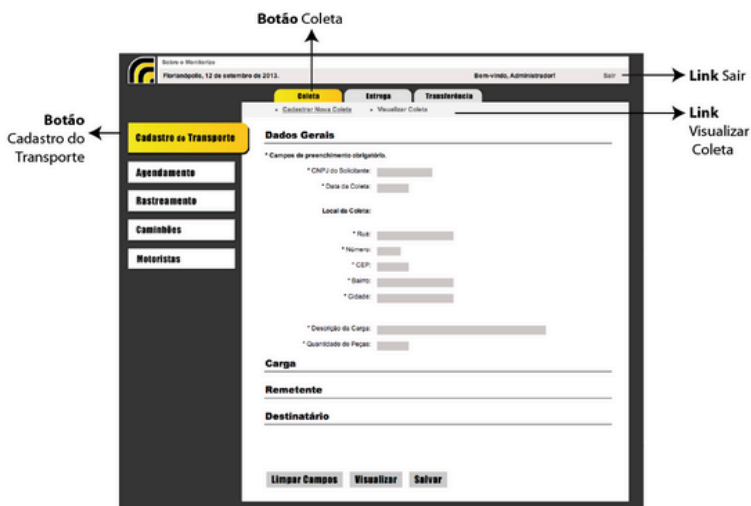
**Botão** Coleta

Sobre o Monitoriza

Florianópolis, 12 de setembro de 2013.

Bem-vindo, Administrador!

Sair

**Link** Sair

Coleta

Entrega

Transferência

**Botão** Cadastro do Transporte

• Cadastrar Nova Coleta

• Visualizar Coleta

**Link** Visualizar Coleta

Cadastro do Transporte

Agendamento

Rastreamento

Caminhões

Motoristas

Dados Gerais

* Campos de preenchimento obrigatório.

* CNPJ do Solicitante:

* Data da Coleta:

Local da Coleta:

* Rua:

* Número:

* CEP:

* Bairro:

* Cidade:

* Descrição da Carga:

* Quantidade de Peças:

Carga

Remetente

Destinatário

Limpar Campos

Visualizar

Salvar